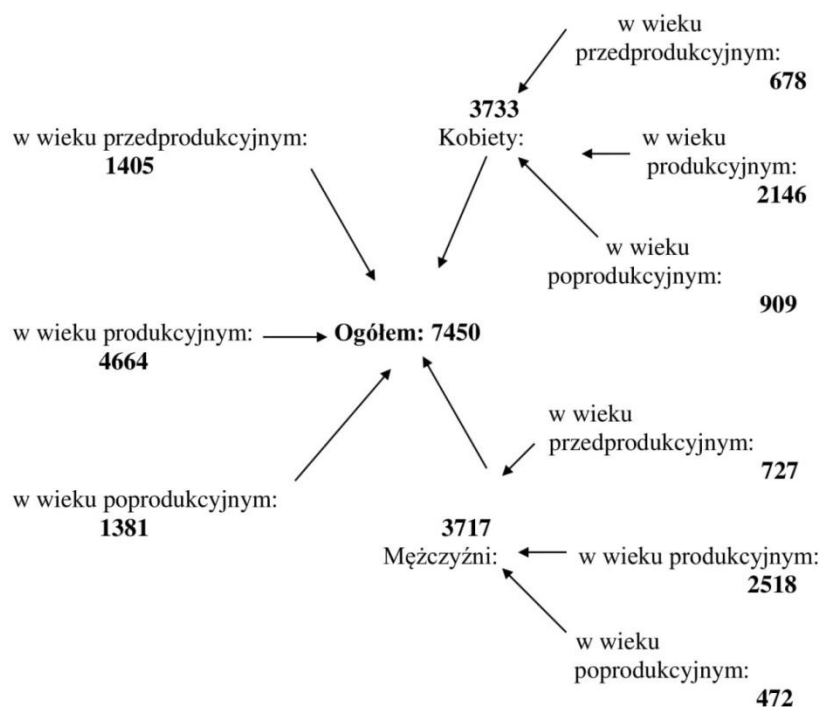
w wieku przedprodukcyjnym: 678

3733 Kobiety:

w wieku przedprodukcyjnym: 1405

w wieku produkcyjnym: 2146

w wieku poprodukcyjnym: 909

w wieku produkcyjnym: 4664

Ogółem: 7450

w wieku przedprodukcyjnym: 727

w wieku poprodukcyjnym: 1381

3717 Mężczyźni:

w wieku produkcyjnym: 2518

w wieku poprodukcyjnym: 472